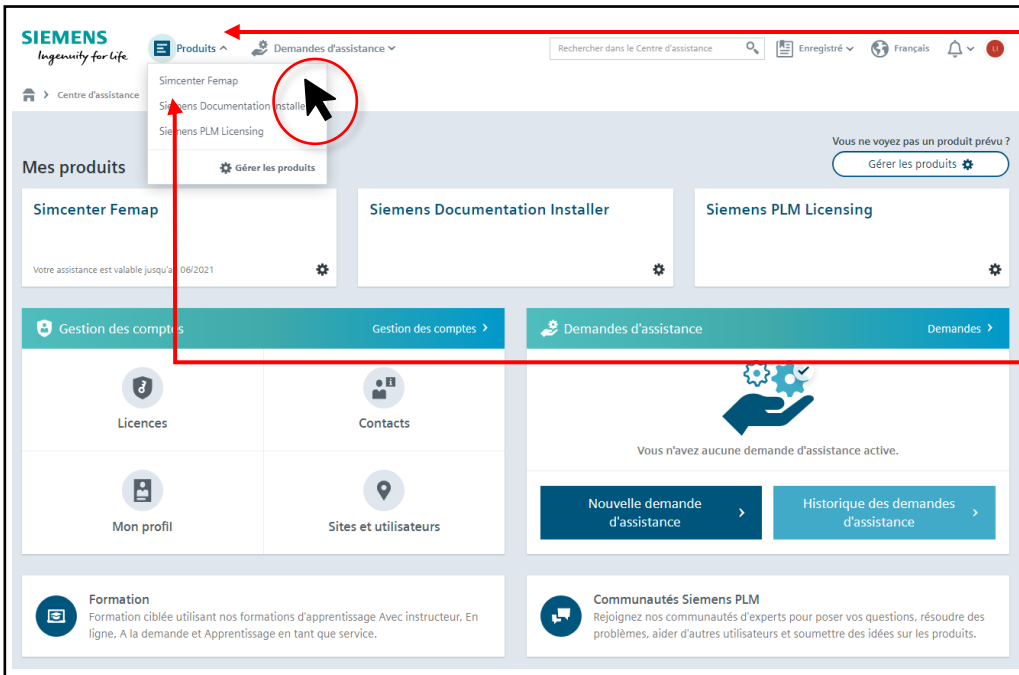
SIEMENS
Ingenuity for life

Produits

Demandes d'assistance

Rechercher dans le Centre d'assistance

Enregistré

Français

LI

Simcenter Femap
Siemens Documentation Installer
Siemens PLM Licensing
Gérer les produits

Centre d'assistance

Vous ne voyez pas un produit prévu ?
Gérer les produits

Mes produits

Simcenter Femap
Votre assistance est valable jusqu'au 06/2021

Siemens Documentation Installer

Siemens PLM Licensing

Gestion des comptes
Gestion des comptes

Demandes d'assistance
Demandes

Licences

Contacts

Mon profil

Sites et utilisateurs

Vous n'avez aucune demande d'assistance active.

Nouvelle demande d'assistance

Historique des demandes d'assistance

Formation
Formation ciblée utilisant nos formations d'apprentissage Avec instructeur, En ligne, A la demande et Apprentissage en tant que service.

Communautés Siemens PLM
Rejoignez nos communautés d'experts pour poser vos questions, résoudre des problèmes, aider d'autres utilisateurs et soumettre des idées sur les produits.